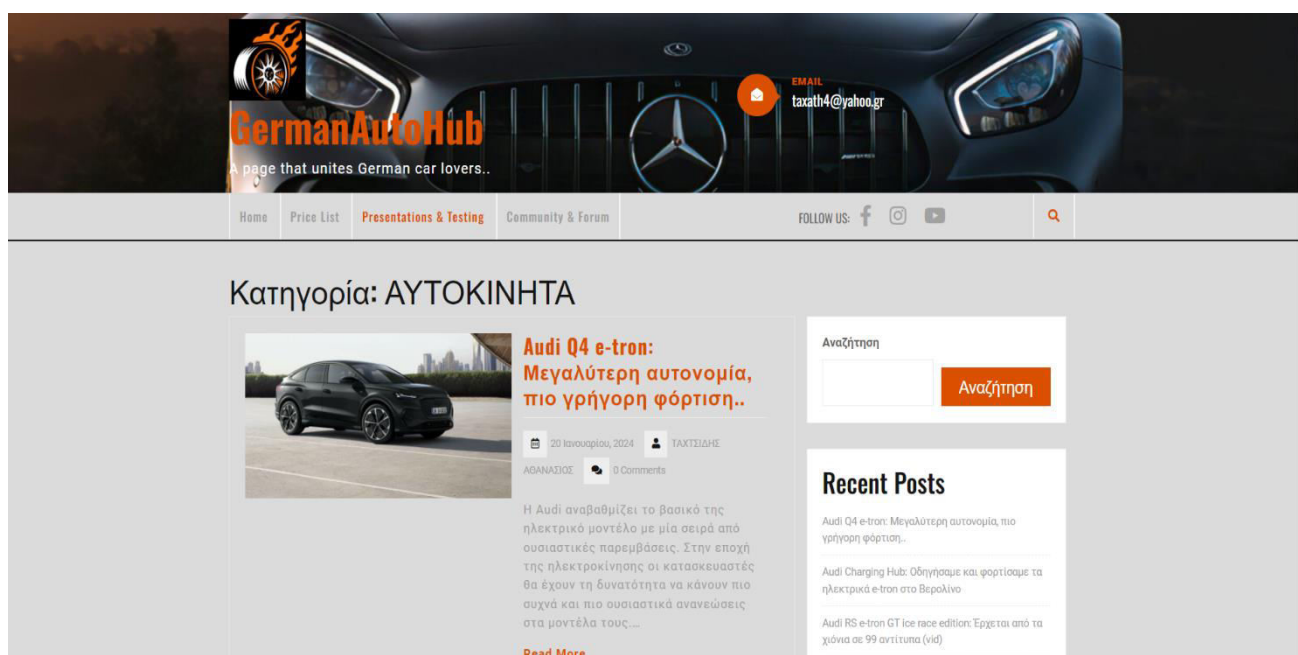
GermanAutoHub
A page that unites German car lovers..

EMAIL
taxath4@yahoo.gr

Home Price List Presentations & Testing Community & Forum

FOLLOW US:

Κατηγορία: ΑΥΤΟΚΙΝΗΤΑ

Audi Q4 e-tron: Μεγαλύτερη αυτονομία, πιο γρήγορη φόρτιση..

20 Ιανουαρίου, 2024 ΤΑΧΤΣΙΔΗΣ ΑΘΑΝΑΣΙΟΣ 0 Comments

Η Audi αναβαθμίζει το βασικό της ηλεκτρικό μοντέλο με μία σειρά από ουσιαστικές παρεμβάσεις. Στην εποχή της ηλεκτροκίνησης οι κατασκευαστές θα έχουν τη δυνατότητα να κάνουν πιο συχνά και πιο ουσιαστικά ανανεώσεις στα μοντέλα τους....

Read More

Αναζήτηση

Αναζήτηση

Recent Posts

Audi Q4 e-tron: Μεγαλύτερη αυτονομία, πιο γρήγορη φόρτιση..

Audi Charging Hub: Οδηγήσαμε και φορτίσαμε τα ηλεκτρικά e-tron στο Βερολίνο

Audi RS e-tron GT ice race edition: Έρχεται από τα χιόνια σε 99 αντίτυπα (vid)